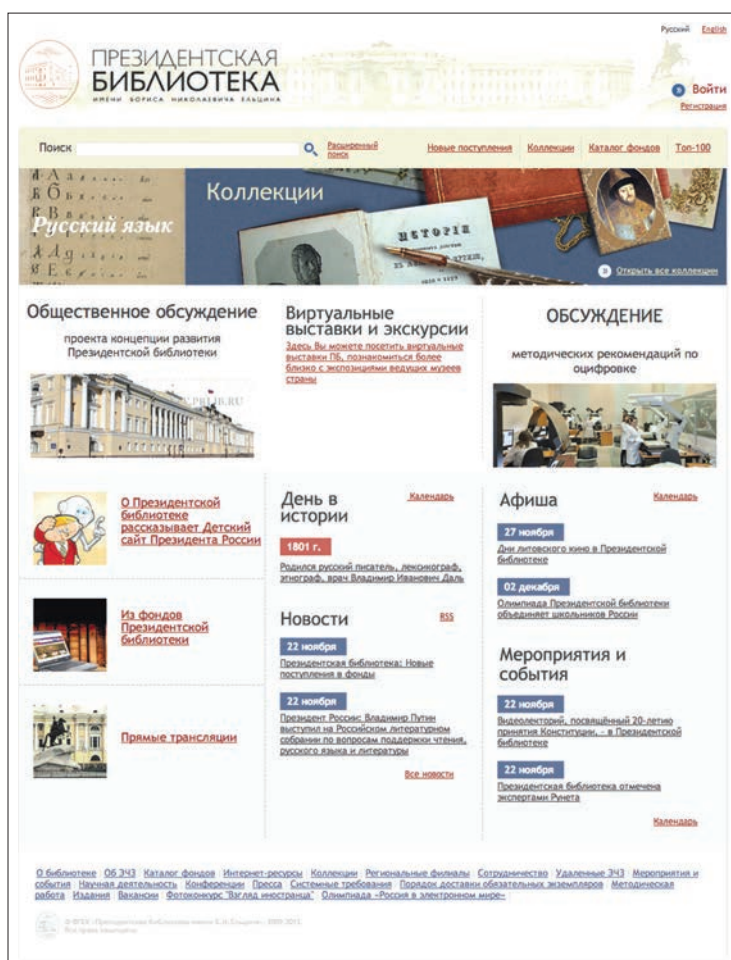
Русский English

ПРЕЗИДЕНТСКАЯ БИБЛИОТЕКА
ИМЕНИ БОРИСА НИКОЛАЕВИЧА ЕЛЬЦИНА

Войти
Регистрация

Поиск
Расширенный поиск
Новые поступления
Коллекции
Каталог фондов
Топ-100

Русский язык

Коллекции

Открыть все коллекции

Общественное обсуждение

проекта концепции развития Президентской библиотеки

Виртуальные выставки и экскурсии

Здесь Вы можете посетить виртуальные выставки ПБ, познакомиться более близко с экспозициями ведущих музеев страны

ОБСУЖДЕНИЕ

методических рекомендаций по оцифровке

О Президентской библиотеке рассказывает Детский сайт Президента России

Из фондов Президентской библиотеки

Прямые трансляции

День в истории
Календарь

1801 г.

Родился русский писатель, лексикограф, этнограф, врач Владимир Иванович Даль

Новости
RSS

22 ноября
Президентская библиотека: Новые поступления в фонды

22 ноября
Президент России Владимир Путин выступил на Российском литературном собрании по вопросам поддержки чтения, русского языка и литературы

Все новости

Афиша
Календарь

27 ноября
Дни литовского кино в Президентской библиотеке

02 декабря
Олимпиада Президентской библиотеки объединяет школьников России

Мероприятия и события

22 ноября
Видеолекторий, посвящённый 20-летию принятия Конституции, - в Президентской библиотеке

22 ноября
Президентская библиотека отмечена экспертами Рунета

Календарь

О библиотеке | Об ЭЧЗ | Каталог фондов | Интернет-ресурсы | Коллекции | Региональные филиалы | Сотрудничество | Удаленные ЭЧЗ | Мероприятия и события | Научная деятельность | Конференции | Пресса | Системные требования | Порядок доставки обязательных экземпляров | Методическая работа | Издания | Вакансии | Фотоконкурс "Взгляд иностранца" | Олимпиада «Россия в электронном мире»

© ФГБУ «Президентская библиотека имени Б.Н. Ельцина», 2009-2013
Все права защищены